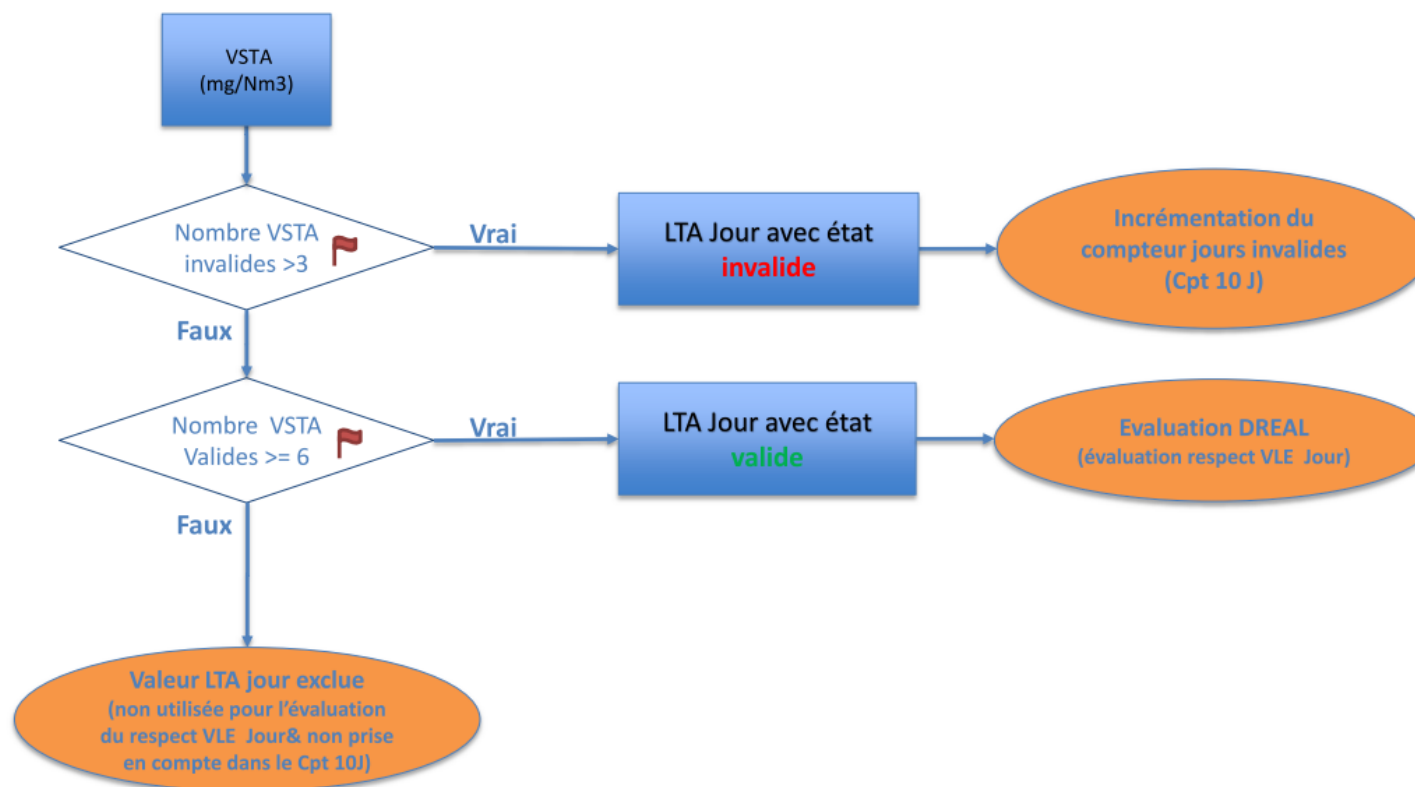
VSTA
(mg/Nm3)

Nombre VSTA
invalides >3

Vrai

LTA Jour avec état
invalide

Incrémentation du
compteur jours invalides
(Cpt 10 J)

Faux

Nombre VSTA
Valides >= 6

Vrai

LTA Jour avec état
valide

Evaluation DREAL
(évaluation respect VLE Jour)

Faux

Valeur LTA jour exclue
(non utilisée pour l'évaluation
du respect VLE Jour& non prise
en compte dans le Cpt 10J)